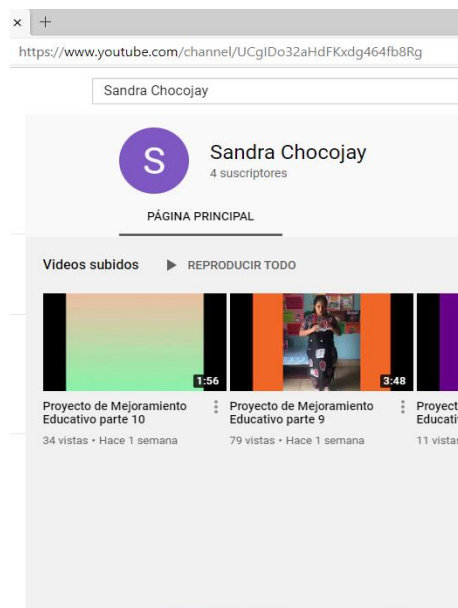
× +
https://www.youtube.com/channel/UCgIDo32aHdFKxdg464fb8Rg

Sandra Chocojay

S

Sandra Chocojay
4 suscriptores

PÁGINA PRINCIPAL

Videos subidos ▶ REPRODUCIR TODO

1:56
Proyecto de Mejoramiento Educativo parte 10
34 vistas • Hace 1 semana

3:48
Proyecto de Mejoramiento Educativo parte 9
79 vistas • Hace 1 semana

Proyect
Educati
11 vistas